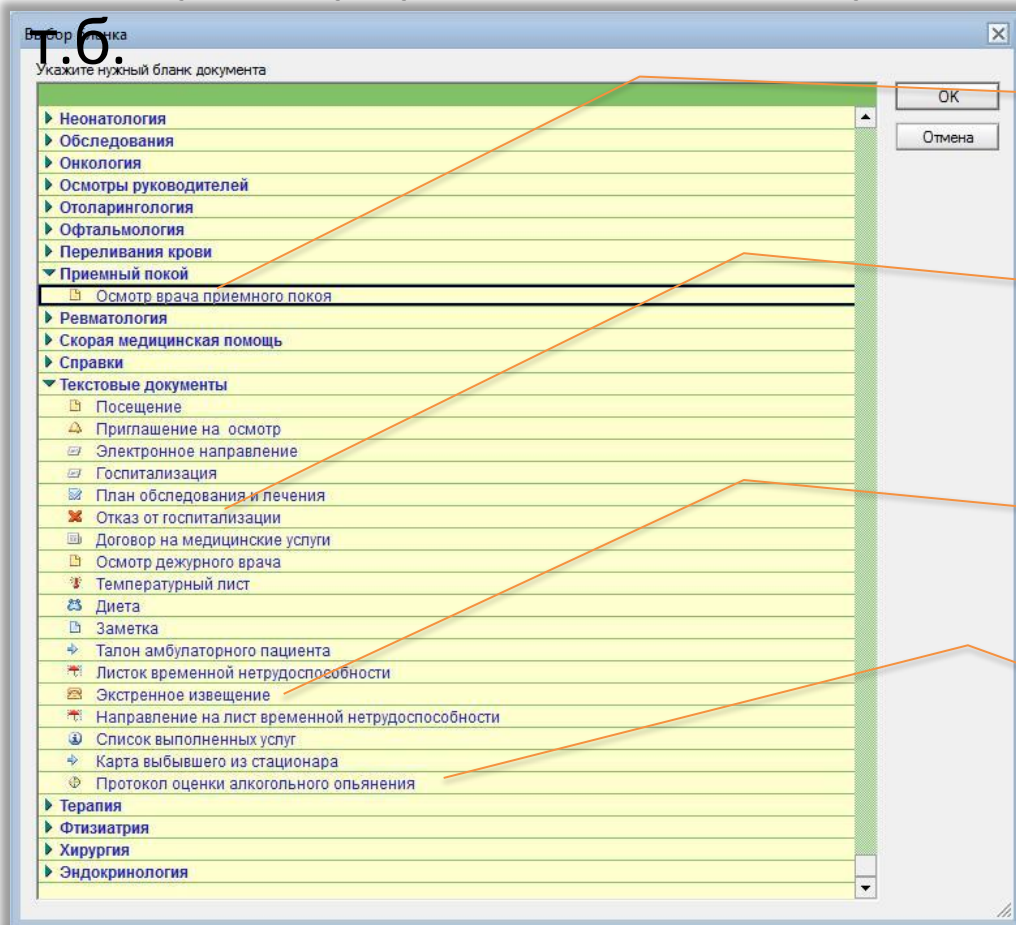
т.б.

Выбор бланка

Укажите нужный бланк документа

OK

Отмена

Неонатология
Обследования
Онкология
Осмотры руководителей
Отоларингология
Офтальмология
Переливания крови
Приемный покой
Осмотр врача приемного покоя
Ревматология
Скорая медицинская помощь
Справки
Текстовые документы
Посещение
Приглашение на осмотр
Электронное направление
Госпитализация
План обследования и лечения
Отказ от госпитализации
Договор на медицинские услуги
Осмотр дежурного врача
Температурный лист
Диета
Заметка
Талон амбулаторного пациента
Листок временной нетрудоспособности
Экстренное извещение
Направление на лист временной нетрудоспособности
Список выполненных услуг
Карта выбывшего из стационара
Протокол оценки алкогольного опьянения
Терапия
Фтизиатрия
Хирургия
Эндокринология